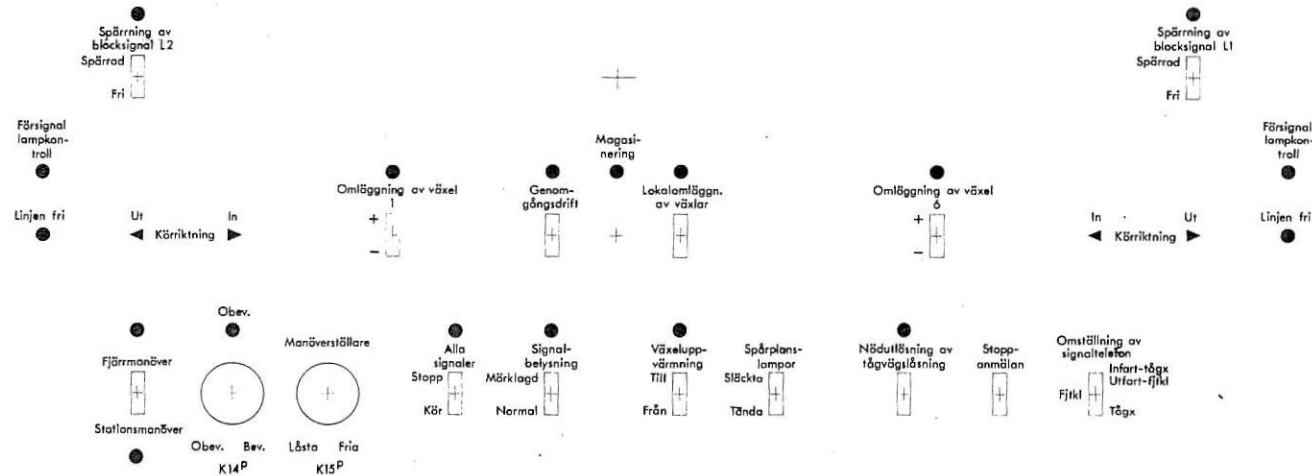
Spärrning av blocksignal L2
Spärrad
Fri

Spärrning av blocksignal L1
Spärrad
Fri

Försignal lampkontroll

Försignal lampkontroll

Linjen fri

Ut
◀ Körriktning ▶
In

Omläggning av växel
1
+
−

Magasinering

Genomgångsdrift

Lokalomläggn. av växlar

Omläggning av växel
6
+
−

In
◀ Körriktning ▶
Ut

Linjen fri

Obev.

Fjärrmanöver

Stationsmanöver

Obev. Bev.
K14$^P$

Manöverställare

Låsta Fria
K15$^P$

Alla signaler
Stopp
Kör

Signalbelysning
Märklagd
Normal

Växeluppvärmning
Till
Från

Spårplanslampor
Släckta
Tända

Nödutlösning av tågvägslåsning

Stoppanmälan

Omställning av signaltelefon
Infart-tågx
Utfart-fjtkl
Fjtkl
Tågx